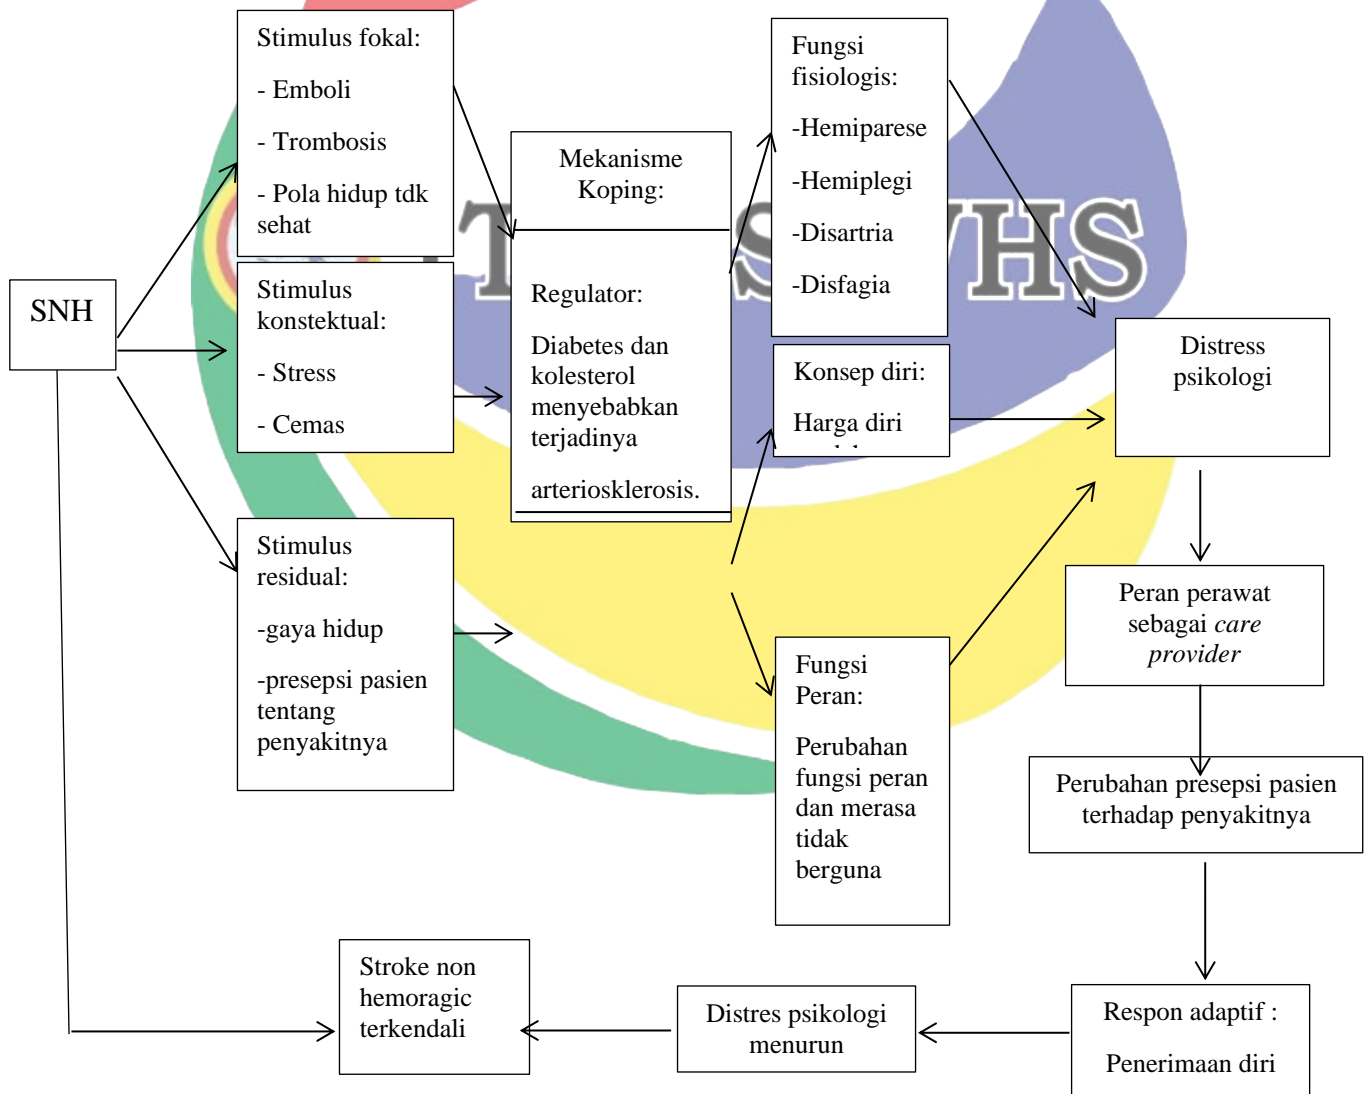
SNH

Stimulus fokal:

- Emboli

- Trombosis

- Pola hidup tdk sehat

Stimulus konstektual:

- Stress

- Cemas

Stimulus residual:

-gaya hidup

-presepsi pasien tentang penyakitnya

Mekanisme Koping:

Regulator:

Diabetes dan kolesterol menyebabkan terjadinya

arteriosklerosis.

Fungsi fisiologis:

-Hemiparese

-Hemiplegi

-Disartria

-Disfagia

Konsep diri:

Harga diri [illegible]

Fungsi Peran:

Perubahan fungsi peran dan merasa tidak berguna

Distress psikologi

Peran perawat sebagai *care provider*

Perubahan presepsi pasien terhadap penyakitnya

Respon adaptif :

Penerimaan diri

Distres psikologi menurun

Stroke non hemoragic terkendali